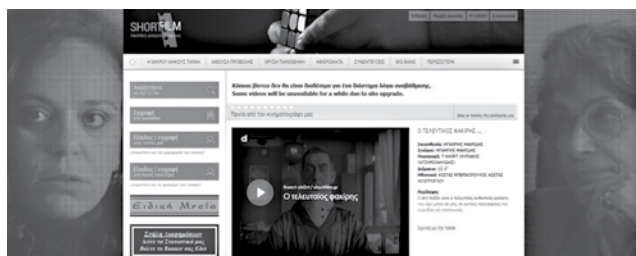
SHORTFILM

Η ΜΙΚΡΗ ΜΙΚΡΟΥ ΤΑΙΝΙΑ

ΑΦΙΣΑ ΠΡΟΒΟΛΗΣ

ΧΡΥΣΗ ΤΑΙΝΙΟΘΗΚΗ

ΑΦΙΕΡΩΜΑΤΑ

ΣΥΝΕΝΤΕΥΞΕΙΣ

BIG BANG

ΠΕΡΙΣΣΟΤΕΡΑ

Αναζήτηση

Εγγραφή

Ειδική Μνεία

Κάποια βίντεο δεν θα είναι διαθέσιμα για ένα διάστημα λόγω αναβάθμισης.
Some videos will be unavailable for a while due to site upgrade.

Ο τελευταίος φακίρης

Ο ΤΕΛΕΥΤΑΙΟΣ ΦΑΚΙΡΗΣ ...

Σκηνοθεσία: ΝΤΙΜΗΤΡΗΣ ΡΑΚΙΤΖΗΣ